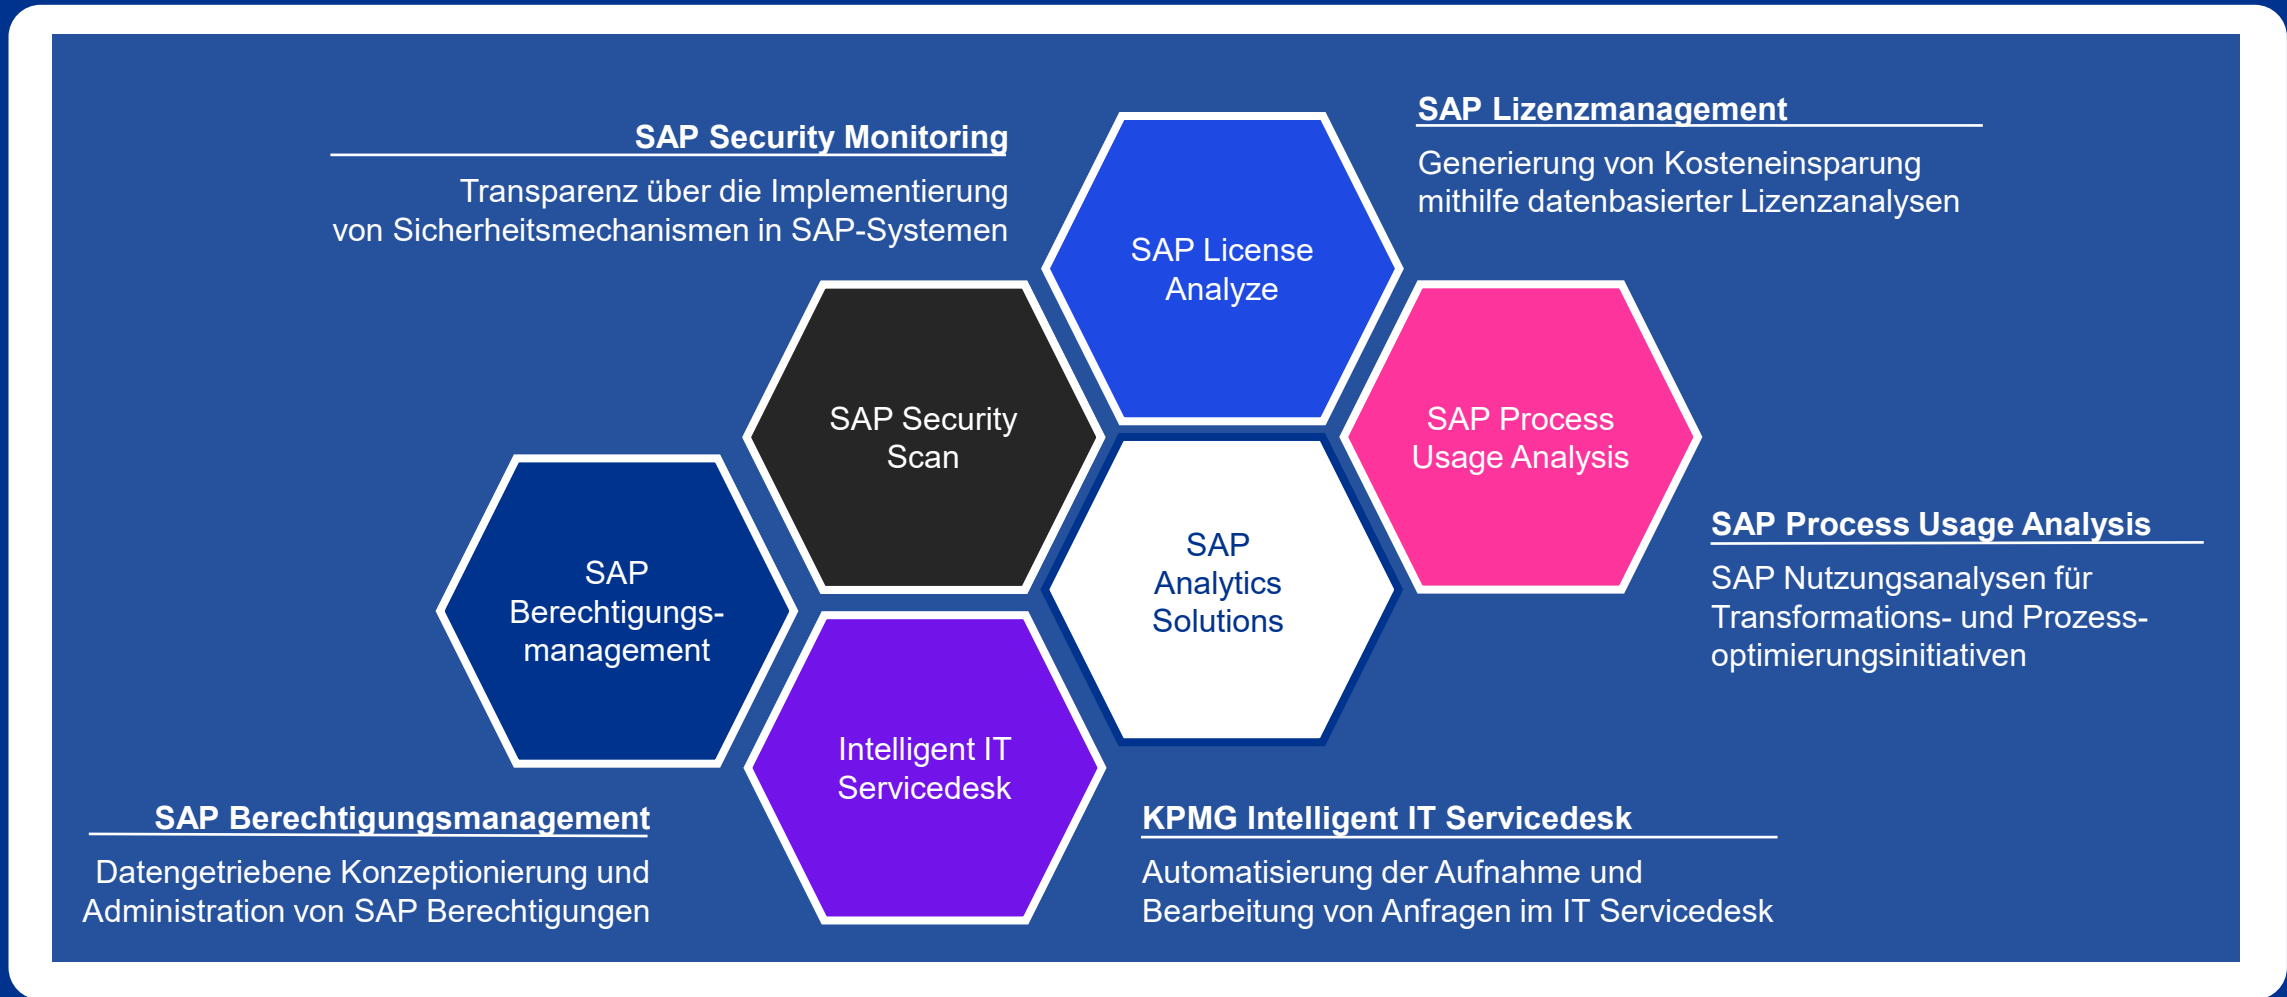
SAP Security Monitoring

Transparenz über die Implementierung von Sicherheitsmechanismen in SAP-Systemen

SAP Lizenzmanagement

Generierung von Kosteneinsparung mithilfe datenbasierter Lizenzanalysen

SAP License Analyze

SAP Security Scan

SAP Process Usage Analysis

SAP Analytics Solutions

SAP Berechtigungsmanagement

Intelligent IT Servicedesk

SAP Process Usage Analysis

SAP Nutzungsanalysen für Transformations- und Prozessoptimierungsinitiativen

SAP Berechtigungsmanagement

Datengetriebene Konzeptionierung und Administration von SAP Berechtigungen

KPMG Intelligent IT Servicedesk

Automatisierung der Aufnahme und Bearbeitung von Anfragen im IT Servicedesk